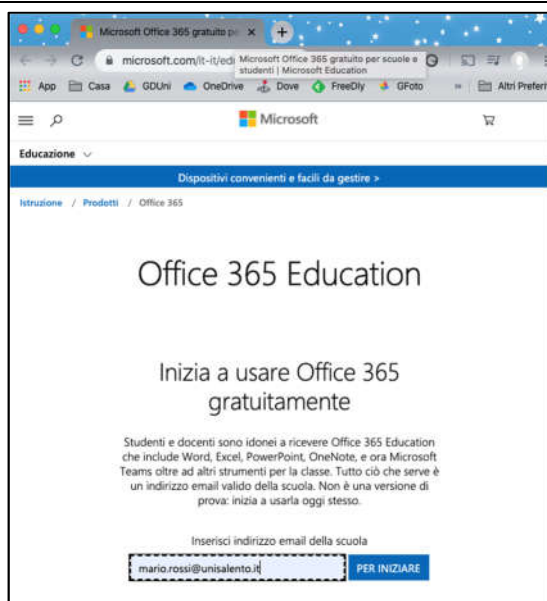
Microsoft Office 365 gratuito pe ×

microsoft.com/it-it/edi

Microsoft Office 365 gratuito per scuole e studenti | Microsoft Education

App Casa GDUni OneDrive Dove FreeDly GFoto » Altri Preferi

Microsoft

Educazione

Dispositivi convenienti e facili da gestire >

Istruzione / Prodotti / Office 365

Office 365 Education

Inizia a usare Office 365 gratuitamente

Studenti e docenti sono idonei a ricevere Office 365 Education che include Word, Excel, PowerPoint, OneNote, e ora Microsoft Teams oltre ad altri strumenti per la classe. Tutto ciò che serve è un indirizzo email valido della scuola. Non è una versione di prova: inizia a usarla oggi stesso.

Inserisci indirizzo email della scuola

mario.rossi@unisalento.it

PER INIZIARE